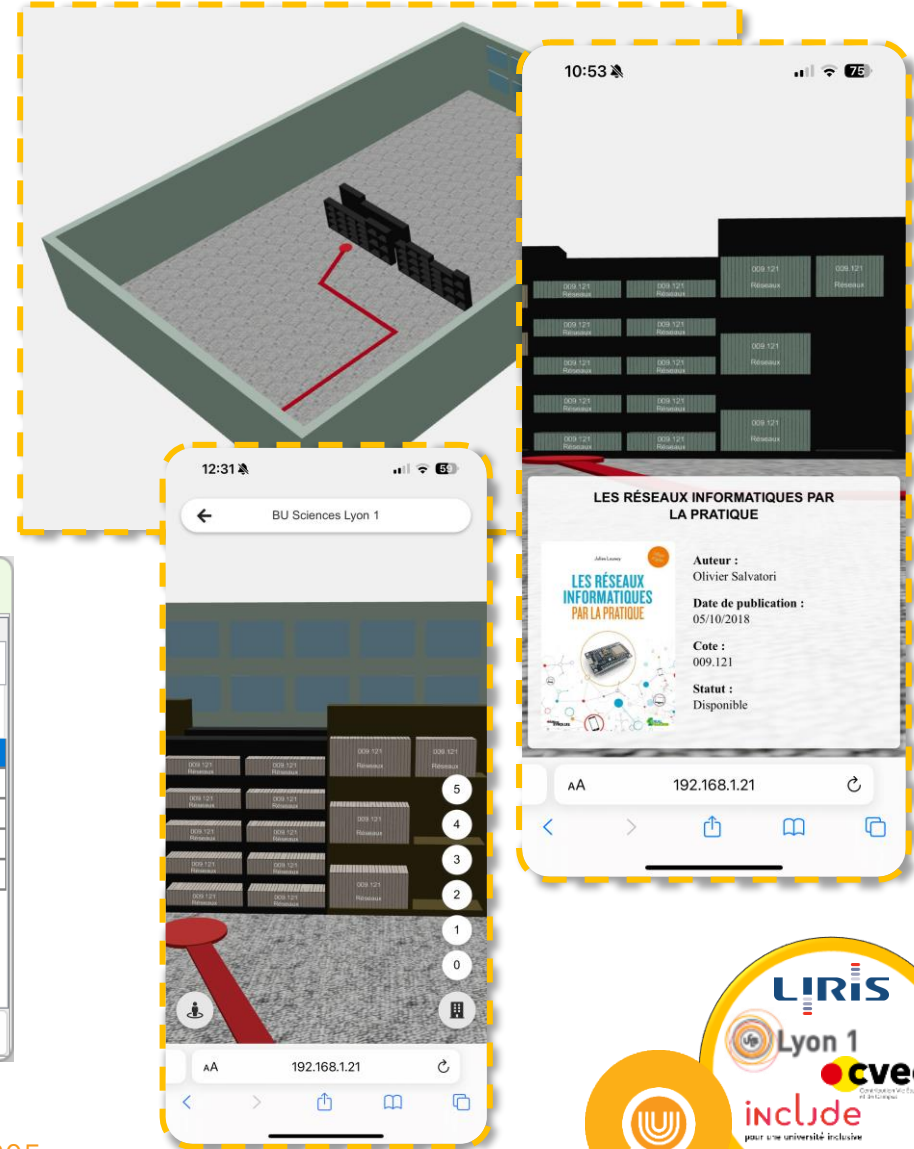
10:53

75

009.121 Réseaux

LES RÉSEAUX INFORMATIQUES PAR LA PRATIQUE

LES RÉSEAUX INFORMATIQUES PAR LA PRATIQUE

Auteur :
Olivier Salvatori

Date de publication :
05/10/2018

Cote :
009.121

Statut :
Disponible

AA 192.168.1.21

12:31

59

BU Sciences Lyon 1

009.121 Réseaux

5
4
3
2
1
0

AA 192.168.1.21

LIRIS

Lyon 1

cve

include
pour une université inclusive